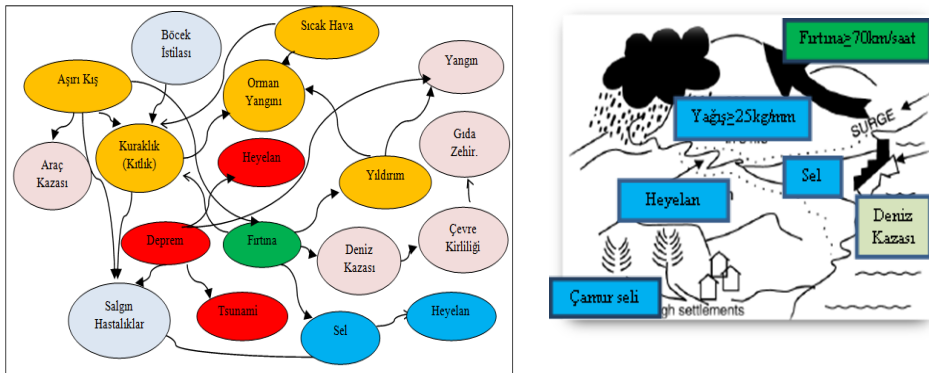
Sıcak Hava

Böcek İstilası

Aşırı Kış

Orman Yangını

Yangın

Araç Kazası

Kuraklık (Kıtlık)

Heyelan

Gıda Zehir.

Yıldırım

Deprem

Fırtına

Deniz Kazası

Çevre Kirliliği

Salgın Hastalıklar

Tsunami

Sel

Heyelan

Fırtına≥70km/saat

Yağış≥25kg/mm

SURGE

Sel

Heyelan

Deniz Kazası

Çamur seli

gh settlements